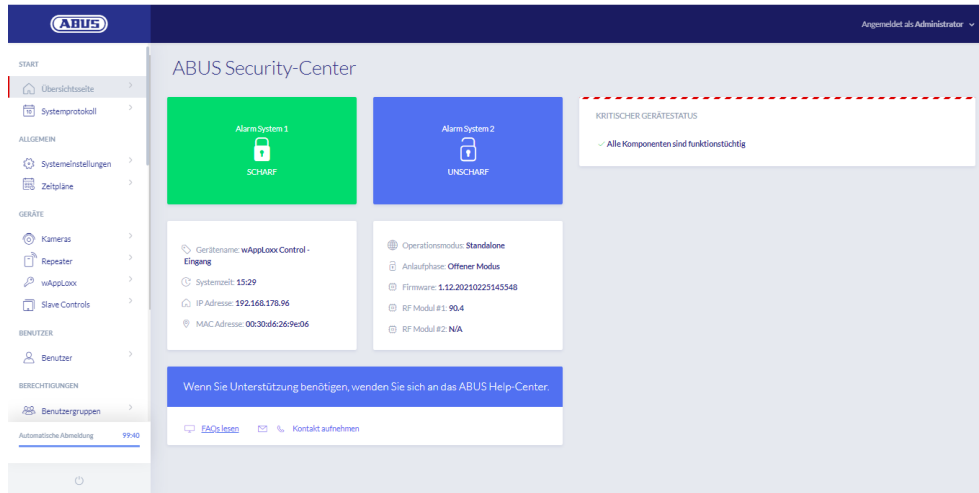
ABUS

Angemeldet als Administrator

START

Übersichtsseite

Systemprotokoll

ALLGEMEIN

Systemeinstellungen

Zeitpläne

GERÄTE

Kameras

Repeater

wAppLoxx

Slave Controls

BENUTZER

Benutzer

BERECHTIGUNGEN

Benutzergruppen

Automatische Abmeldung 99:40

ABUS Security-Center

Alarm System 1
SCHARF

Alarm System 2
UNSCHARF

KRITISCHER GERÄTESTATUS

Alle Komponenten sind funktionstüchtig

Gerätename: wAppLoxx Control - Eingang

Systemzeit: 15:29

IP Adresse: 192.168.178.96

MAC Adresse: 00:30:d6:26:9e:06

Operationsmodus: Standalone

Anlaufphase: Offener Modus

Firmware: 1.12.20210225145548

RF Modul #1: 90.4

RF Modul #2: N/A

Wenn Sie Unterstützung benötigen, wenden Sie sich an das ABUS Help-Center.

FAQs lesen

Kontakt aufnehmen